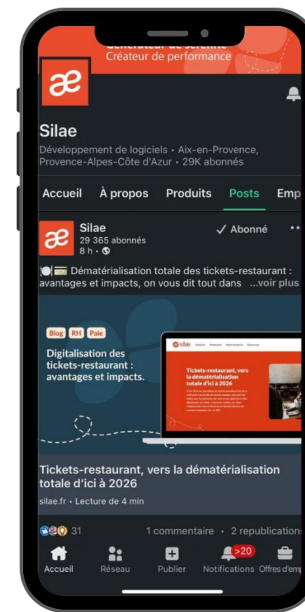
Générateur de sérénité
Créateur de performance

æ

Silae

Développement de logiciels • Aix-en-Provence, Provence-Alpes-Côte d'Azur • 29K abonnés

Accueil À propos Produits Posts Emp

æ Silae
29 365 abonnés
8 h •
✓ Abonné

Dématérialisation totale des tickets-restaurant : avantages et impacts, on vous dit tout dans ...voir plus

Blog RH Paie

Digitalisation des tickets-restaurant : avantages et impacts.

Tickets-restaurant, vers la dématérialisation totale d'ici à 2026

Tickets-restaurant, vers la dématérialisation totale d'ici à 2026

silae.fr • Lecture de 4 min

31 1 commentaire • 2 republications

Accueil Réseau Publier Notifications >20 Offres d'em